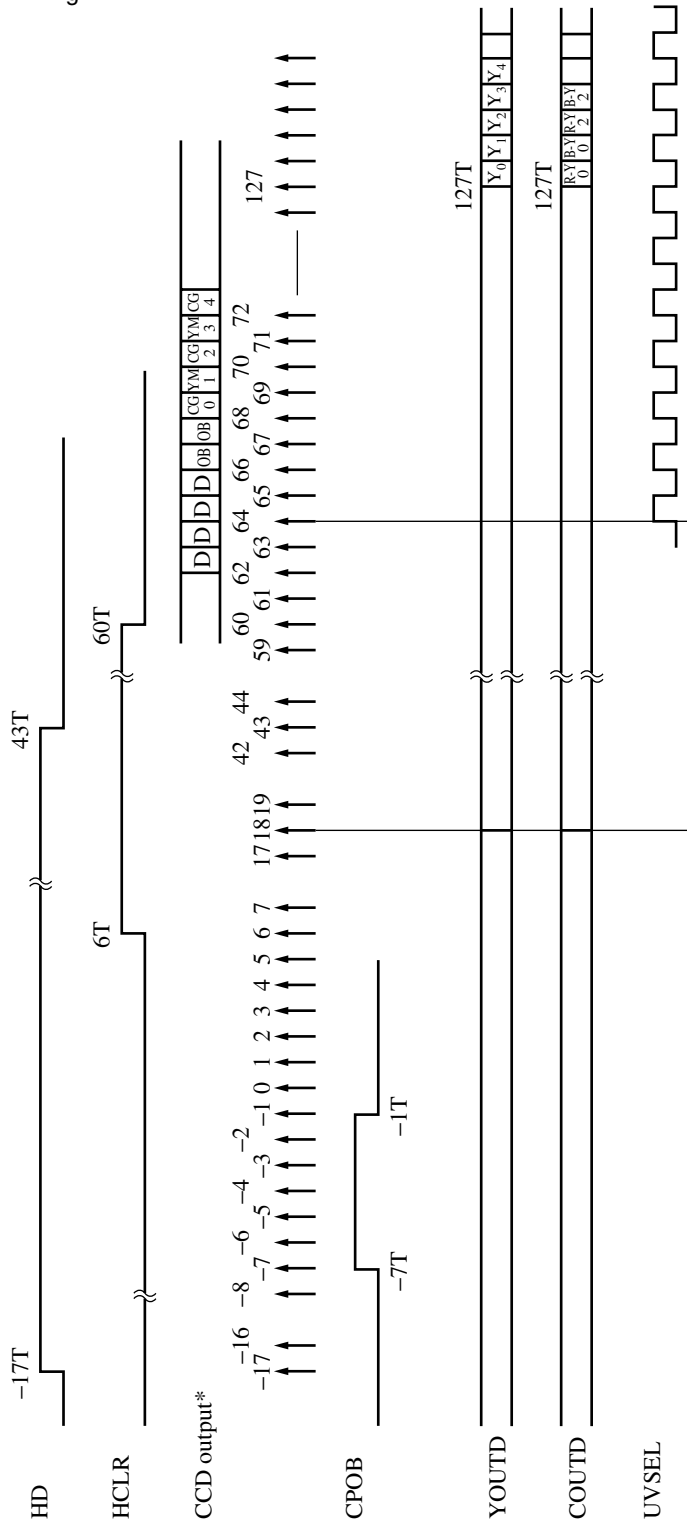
HD
HCLR
CCD output*
CPOB
YOUTD
COUTD
UVSEL

−17T
43T
6T
60T
−7T
−1T
127T
127T

−17 −16 −8 −7 −6 −5 −4 −3 −2 −1 0 1 2 3 4 5 6 7 17 18 19 42 43 44 59 60 61 62 63 64 65 66 67 68 69 70 71 72 127

D D D OB OB CG 0 YM 1 CG 2 YM 3 CG 4

$Y_0$ $Y_1$ $Y_2$ $Y_3$ $Y_4$

R-Y 0 B-Y 0 R-Y 2 B-Y 2